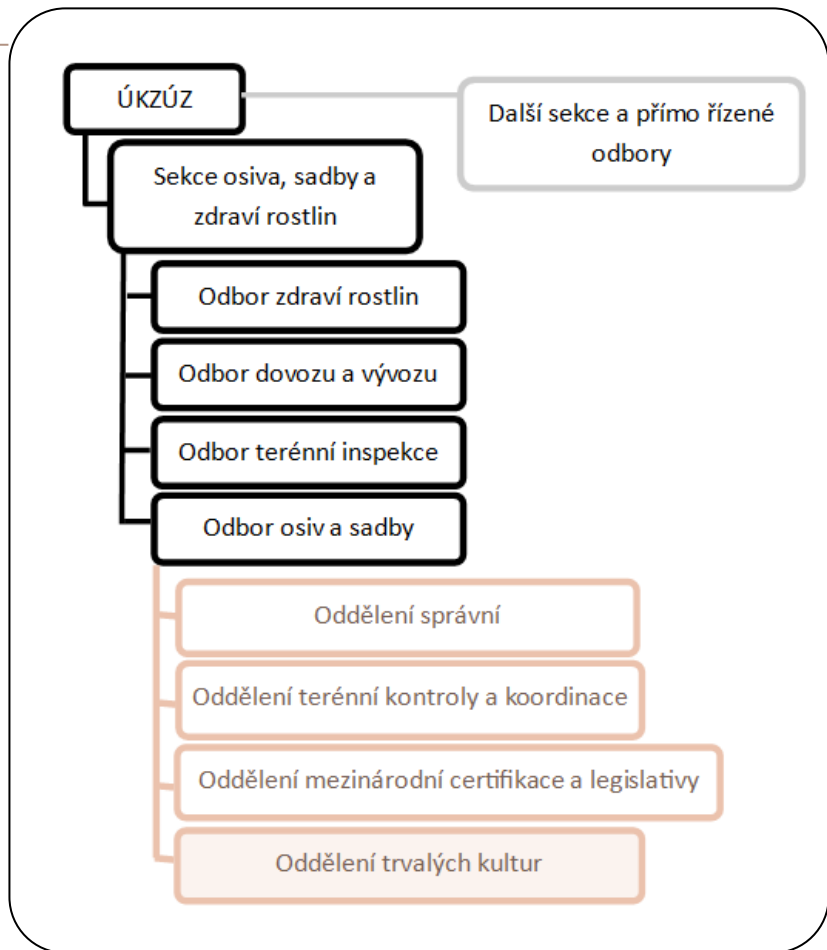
ÚKZÚZ

Další sekce a přímo řízené odbory

Sekce osiva, sadby a zdraví rostlin

Odbor zdraví rostlin

Odbor dovozu a vývozu

Odbor terénní inspekce

Odbor osiv a sadby

Oddělení správní

Oddělení terénní kontroly a koordinace

Oddělení mezinárodní certifikace a legislativy

Oddělení trvalých kultur